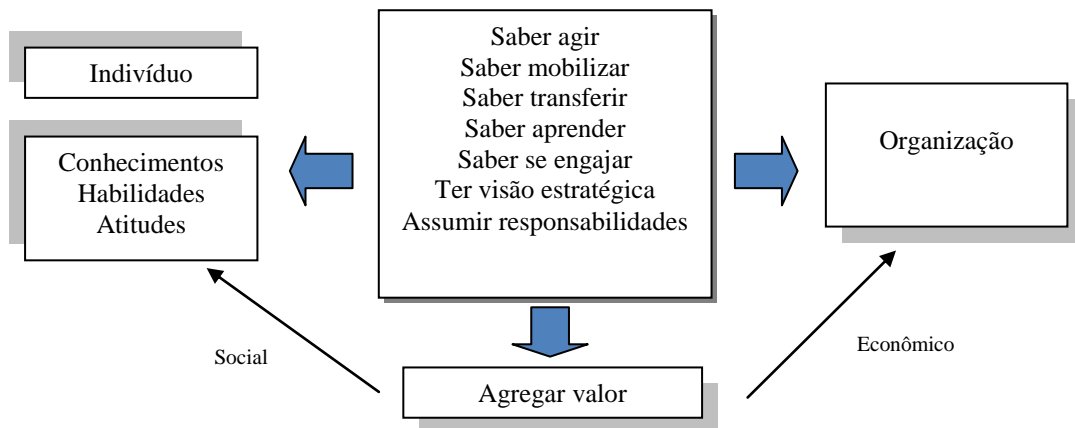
Indivíduo

Conhecimentos
Habilidades
Atitudes

Saber agir
Saber mobilizar
Saber transferir
Saber aprender
Saber se engajar
Ter visão estratégica
Assumir responsabilidades

Organização

Social

Agregar valor

Econômico